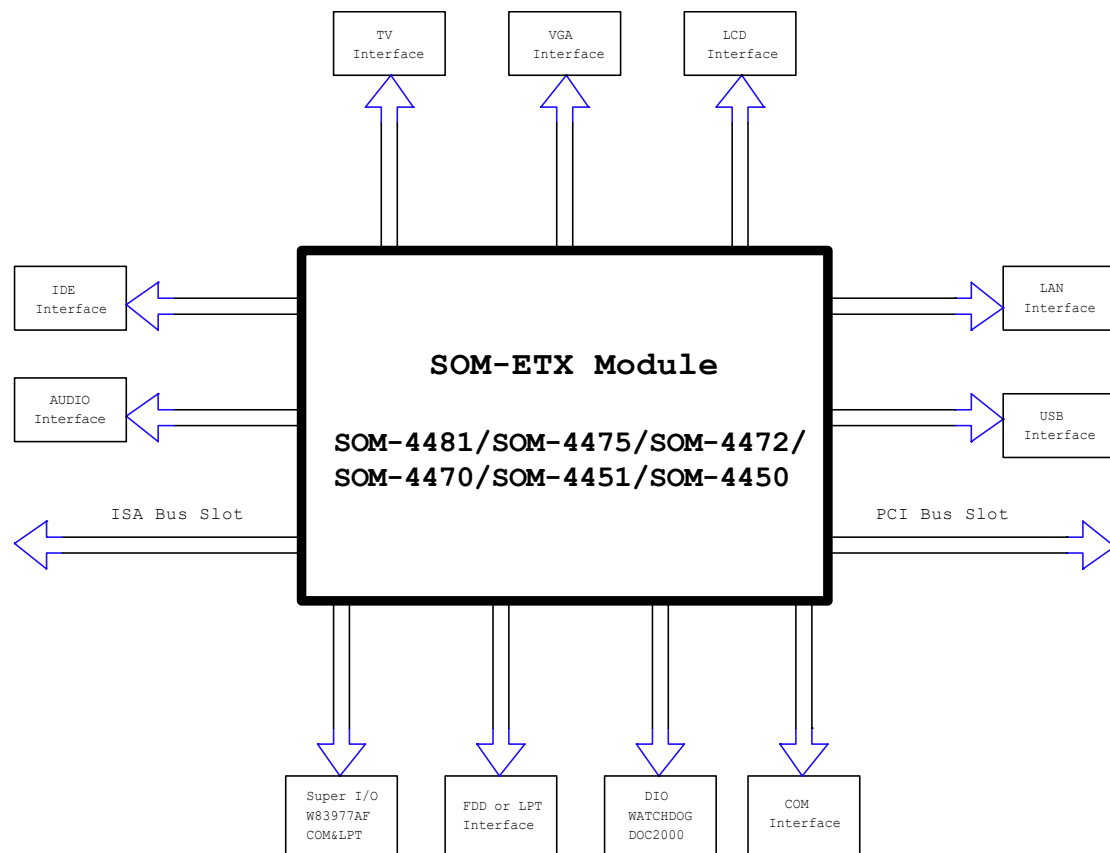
TV Interface

VGA Interface

LCD Interface

IDE Interface

AUDIO Interface

SOM-ETX Module

SOM-4481/SOM-4475/SOM-4472/
SOM-4470/SOM-4451/SOM-4450

LAN Interface

USB Interface

ISA Bus Slot

PCI Bus Slot

Super I/O W83977AF COM&LPT

FDD or LPT Interface

DIO WATCHDOG DOC2000

COM Interface